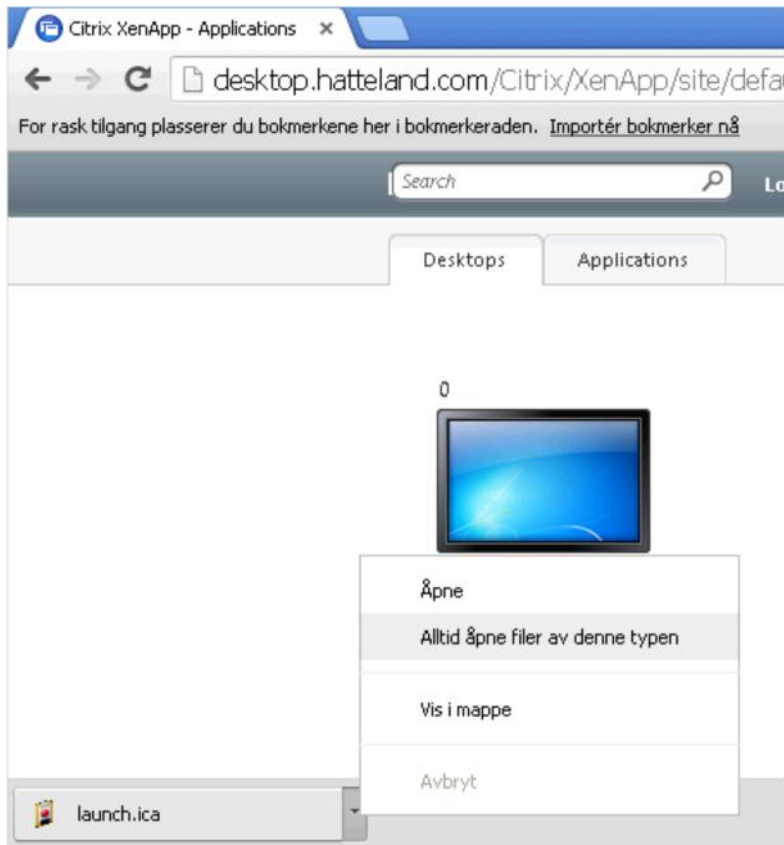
Citrix XenApp - Applications ×

desktop.hatteland.com/Citrix/XenApp/site/defa

For rask tilgang plasserer du bokmerkene her i bokmerkeraden. Importér bokmerker nå

Search

Lo

Desktops

Applications

0

Åpne

Alltid åpne filer av denne typen

Vis i mappe

Avbryt

launch.ica